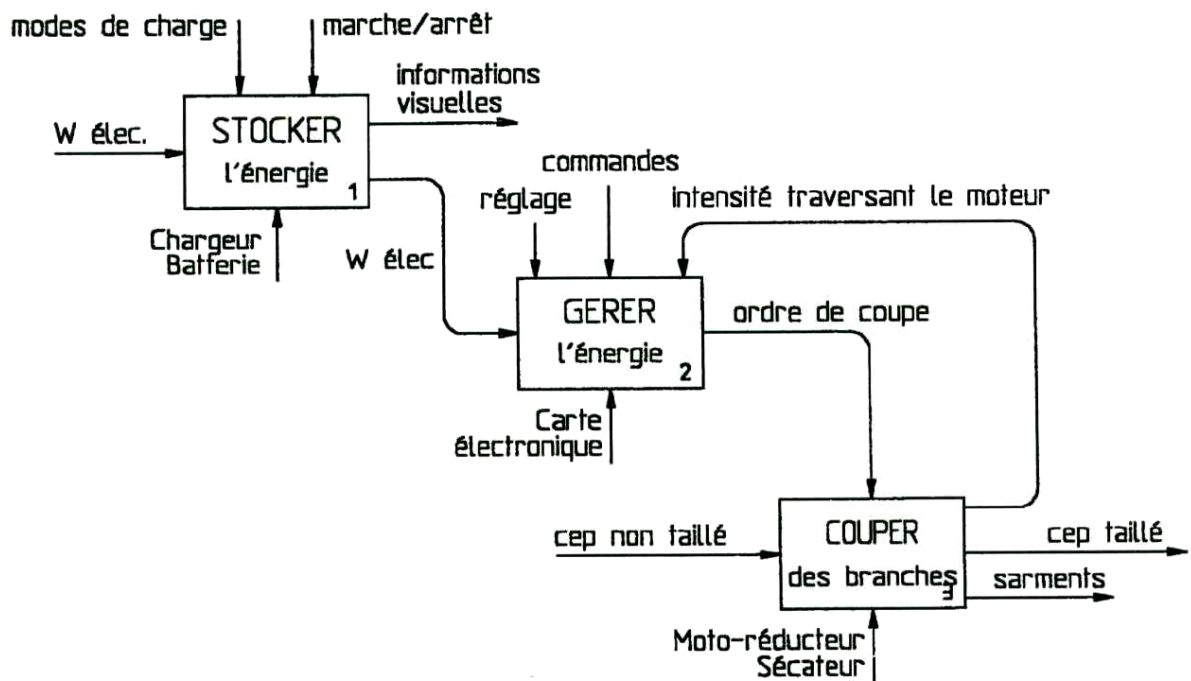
modes de charge

marche/arrêt

informations visuelles

W élec.

STOCKER
l'énergie
1

Chargeur
Batterie

commandes

réglage

intensité traversant le moteur

W élec

GERER
l'énergie
2

ordre de coupe

Carte
électronique

cep non taillé

COUPER
des branches
3

cep taillé

sarments

Moto-réducteur
Sécateur